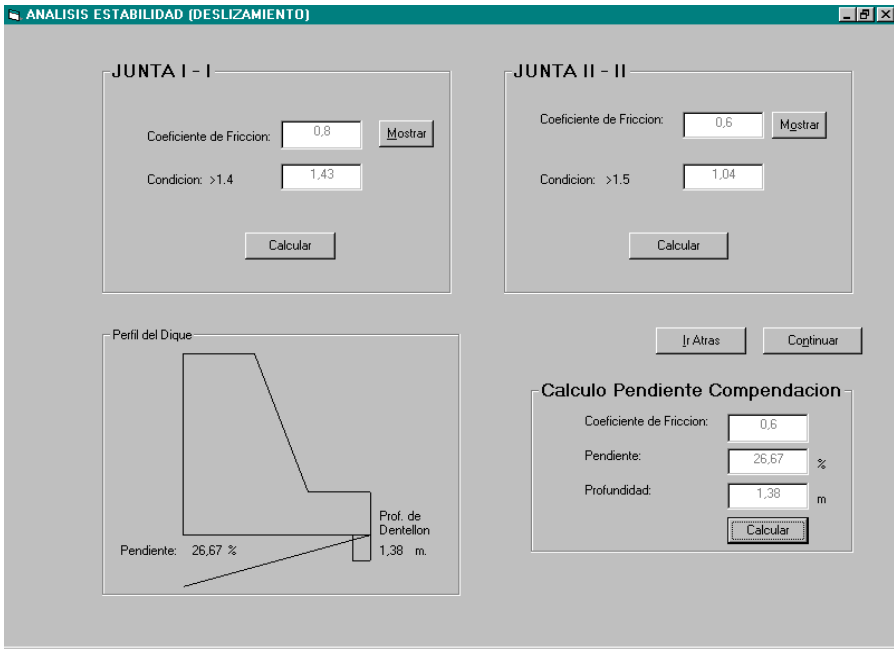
ANALISIS ESTABILIDAD (DESLIZAMIENTO)

JUNTA I - I

Coeficiente de Friccion: 0,8 Mostrar

Condicion: >1.4 1,43

Calcular

JUNTA II - II

Coeficiente de Friccion: 0,6 Mostrar

Condicion: >1.5 1,04

Calcular

Perfil del Dique

Prof. de Dentellon

Pendiente: 26,67 %

1,38 m.

Ir Atras

Continuar

Calculo Pendiente Compendacion

Coeficiente de Friccion: 0,6

Pendiente: 26,67 %

Profundidad: 1,38 m

Calcular